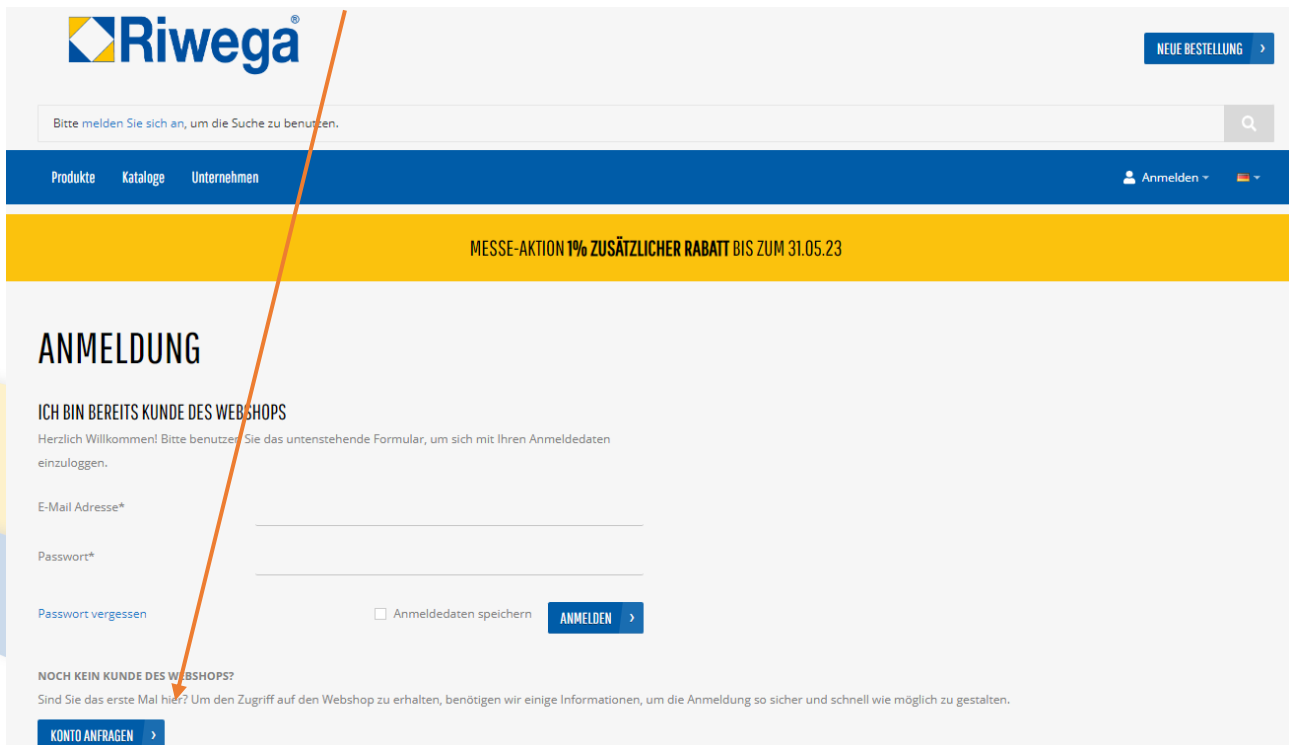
Riwega®

NEUE BESTELLUNG ›

Bitte melden Sie sich an, um die Suche zu benutzen.

Produkte Kataloge Unternehmen

Anmelden

MESSE-AKTION 1% ZUSÄTZLICHER RABATT BIS ZUM 31.05.23

ANMELDUNG

ICH BIN BEREITS KUNDE DES WEBSHOPS

Herzlich Willkommen! Bitte benutzen Sie das untenstehende Formular, um sich mit Ihren Anmeldedaten einzuloggen.

E-Mail Adresse*

Passwort*

Passwort vergessen

Anmeldedaten speichern

ANMELDEN ›

NOCH KEIN KUNDE DES WEBSHOPS?

Sind Sie das erste Mal hier? Um den Zugriff auf den Webshop zu erhalten, benötigen wir einige Informationen, um die Anmeldung so sicher und schnell wie möglich zu gestalten.

KONTO ANFRAGEN ›